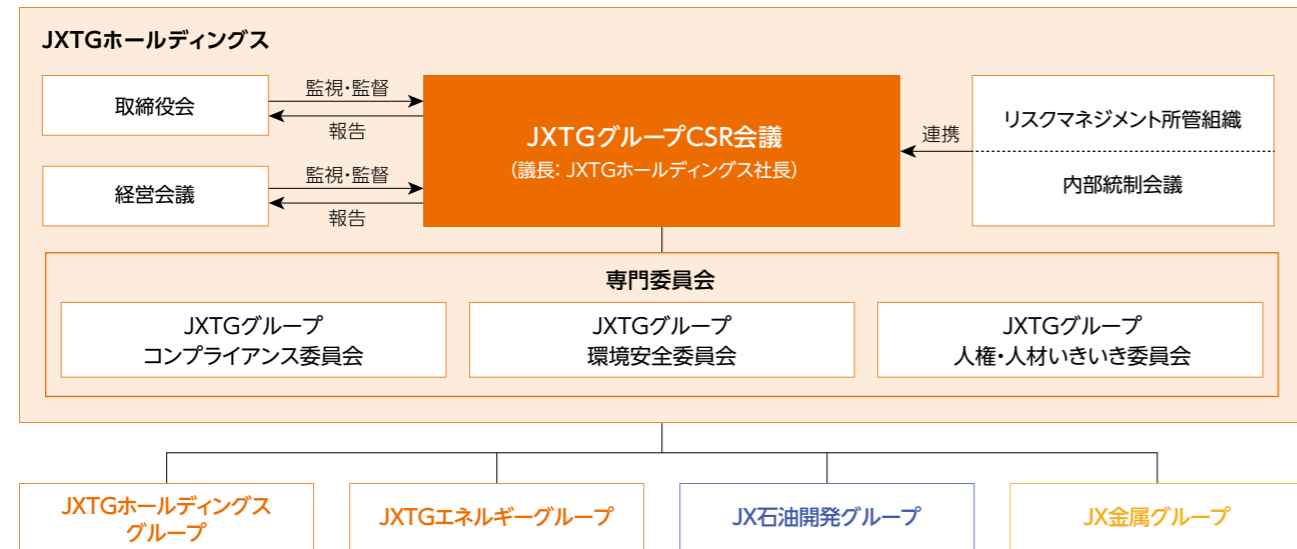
JXTGホールディングス

取締役会

監視・監督

報告

経営会議

監視・監督

報告

JXTGグループCSR会議
(議長: JXTGホールディングス社長)

連携

リスクマネジメント所管組織

内部統制会議

専門委員会

JXTGグループ
コンプライアンス委員会

JXTGグループ
環境安全委員会

JXTGグループ
人権・人材いきいき委員会

JXTGホールディングス
グループ

JXTGエネルギーグループ

JX石油開発グループ

JX金属グループ